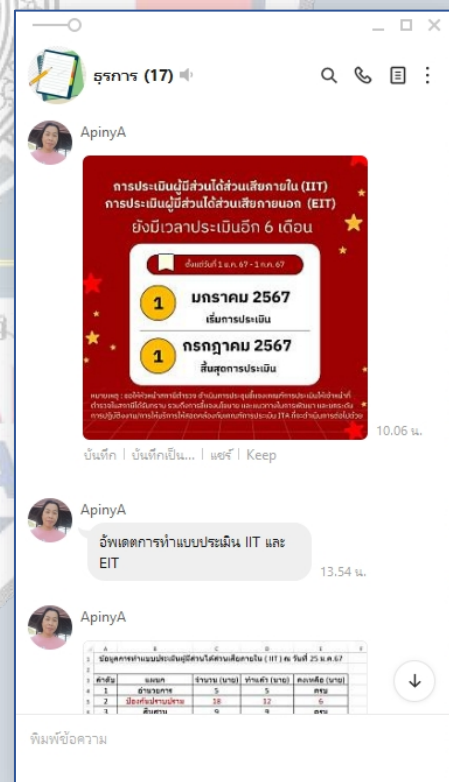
ธุรการ (17)

ApinyA

การประเมินผู้มีส่วนได้ส่วนเสียภายใน (IIT)
การประเมินผู้มีส่วนได้ส่วนเสียภายนอก (EIT)
ยังมีเวลาประเมินอีก 6 เดือน

ตั้งแต่วันที่ 1 ม.ค. 67 - 1 ก.ค. 67

1 มกราคม 2567
เริ่มการประเมิน

1 กรกฎาคม 2567
สิ้นสุดการประเมิน

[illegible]

10.06 น.

บันทึก | บันทึกเป็น... | แชร์ | Keep

ApinyA

อัพเดตการทำแบบประเมิน IIT และ EIT

13.54 น.

ApinyA

ข้อมูลการทำแบบประเมินผู้มีส่วนได้ส่วนเสียภายใน ( IIT ) ณ วันที่ 25 ม.ค.67

| ลำดับ | แผนก | จำนวน (นาย) | ทำแล้ว (นาย) | คงเหลือ (นาย) |
|---|---|---|---|---|
| 1 | อำนวยการ | 5 | 5 | ครบ |
| 2 | ป้องกันปราบปราม | 18 | 12 | 6 |
| 3 | สืบสวน | 9 | 9 | ครบ |

พิมพ์ข้อความ